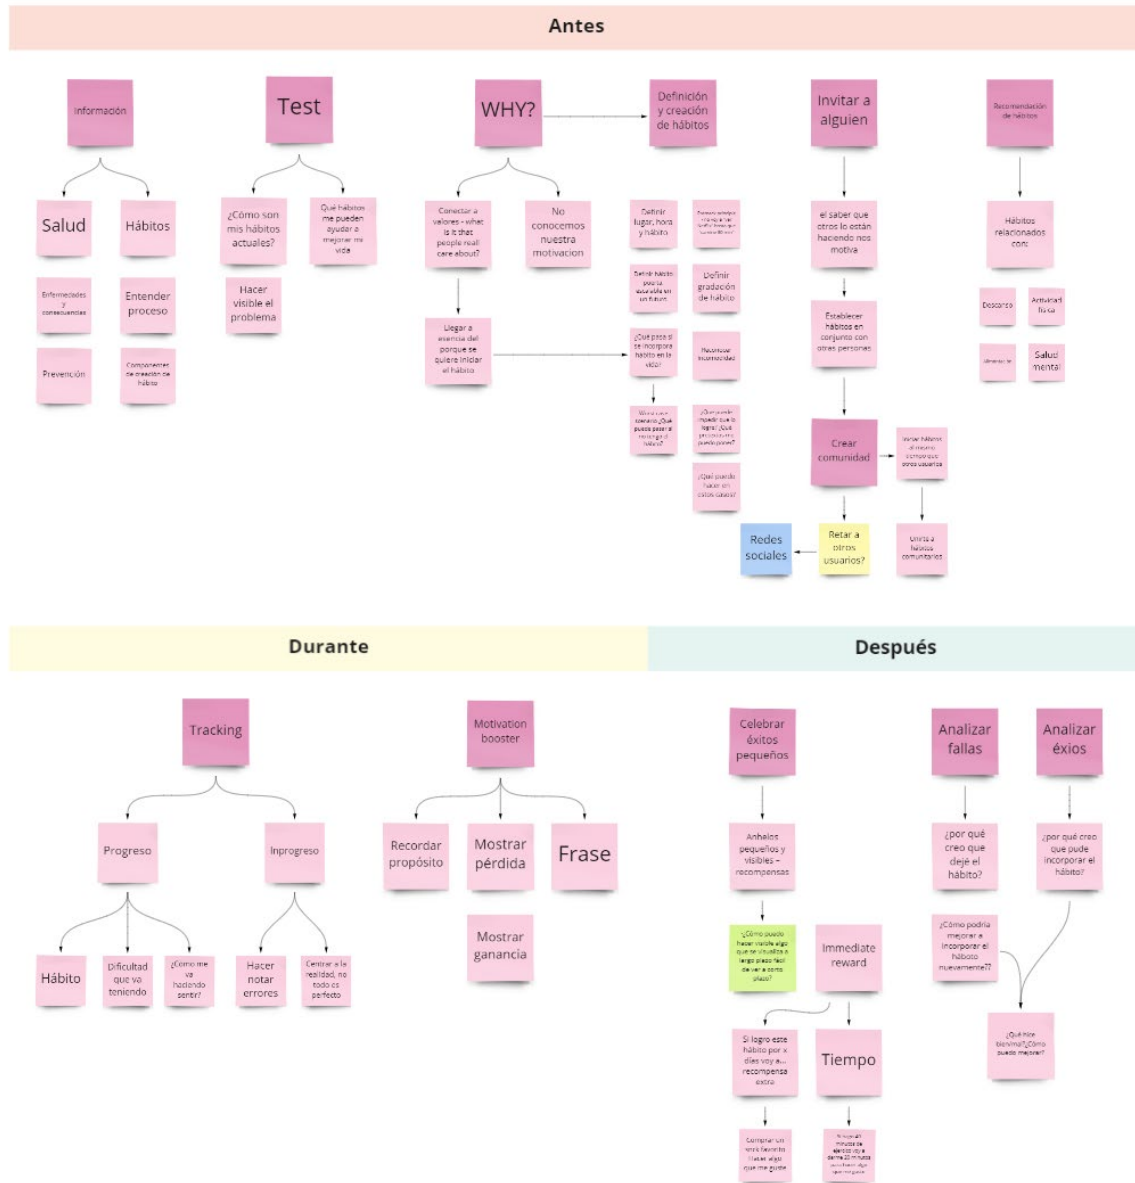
Antes

Información

Salud

Hábitos

Enfermedades y consecuencias

Entender proceso

Prevención

Componentes de creación de hábito

Test

¿Cómo son mis hábitos actuales?

Qué hábitos me pueden ayudar a mejorar mi vida

Hacer visible el problema

WHY?

Conectar a valores - what is it that people real care about?

No conocemos nuestra motivacion

Llegar a esencia del porque se quiere iniciar el hábito

Definición y creación de hábitos

Definir lugar, hora y hábito

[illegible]

Definir hábito para la ausencia en un futuro

Definir gradación de hábito

¿Qué pasa si se incorpora hábito en la vida?

Reconocer incomodidad

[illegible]

¿Qué puede impedir que lo logre? ¿Qué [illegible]

¿Qué puedo hacer en estos casos?

Invitar a alguien

el saber que otros lo están haciendo nos motiva

Establecer hábitos en conjunto con otras personas

Crear comunidad

Variar hábitos al mismo tiempo que otros usuarios

Redes sociales

Retar a otros usuarios?

Unirse a hábitos comunitarios

Recomendación de hábitos

Hábitos relacionados con:

Descanso

Actividad física

Alimentación

Salud mental

Durante

Tracking

Progreso

Inprogreso

Hábito

Dificultad que va teniendo

¿Cómo me va haciendo sentir?

Hacer notar errores

Centrar a la realidad, no todo es perfecto

Motivation booster

Recordar propósito

Mostrar pérdida

Frase

Mostrar ganancia

Después

Celebrar éxitos pequeños

Anhelos pequeños y visibles - recompensas

¿Cómo puedo hacer visible algo que se visualiza a largo plazo fácil de ver a corto plazo?

Immediate reward

Si logro este hábito por x días voy a... recompensa extra

Tiempo

Comprar un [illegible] favorito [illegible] algo que me guste

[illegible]

Analizar fallas

¿por qué creo que dejé el hábito?

¿Cómo podría mejorar e incorporar el hábito nuevamente??

Analizar éxios

¿por qué creo que pude incorporar el hábito?

¿Qué hice bien/mal? ¿Cómo puedo mejorar?